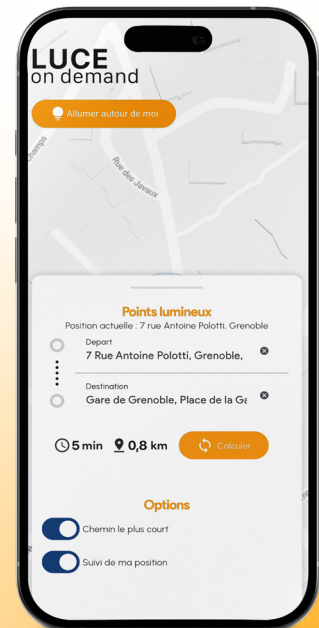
LUCE
on demand

Allumer autour de moi

Champs

Rue des Javaux

Points lumineux
Position actuelle : 7 rue Antoine Polotti, Grenoble

Depart
7 Rue Antoine Polotti, Grenoble,

Destination
Gare de Grenoble, Place de la Ga

5 min 0,8 km Calculer

Options

Chemin le plus court

Suivi de ma position